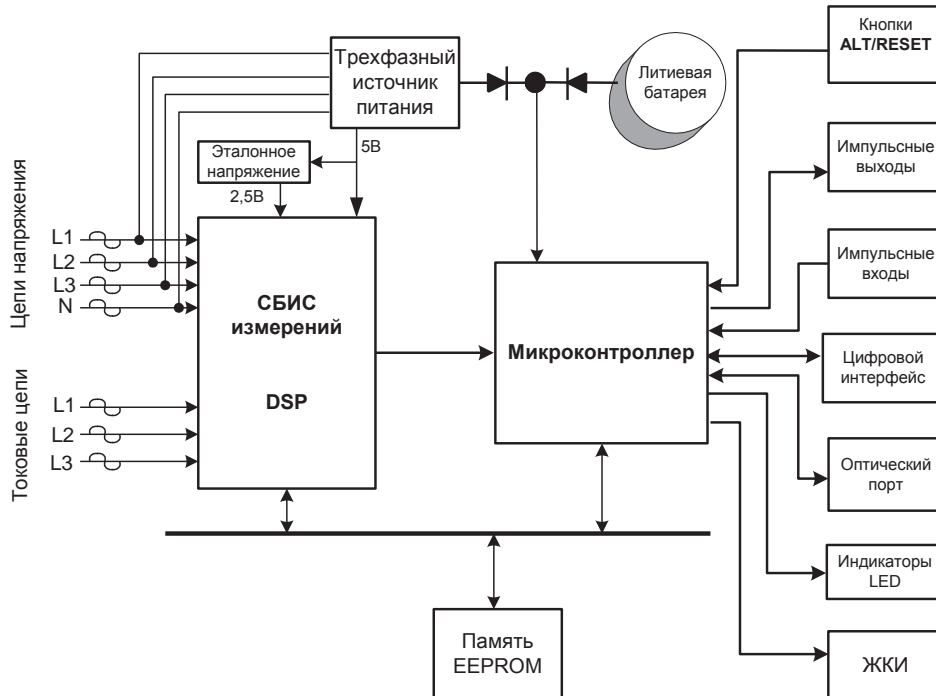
Трехфазный источник питания

Литиевая батарея

Кнопки ALT/RESET

Импульсные выходы

Эталонное напряжение

5В

2,5В

Цепи напряжения

L1
L2
L3
N

СБИС измерений

DSP

Микроконтроллер

Импульсные входы

Цифровой интерфейс

Токовые цепи

L1
L2
L3

Оптический порт

Индикаторы LED

Память EEPROM

ЖКИ